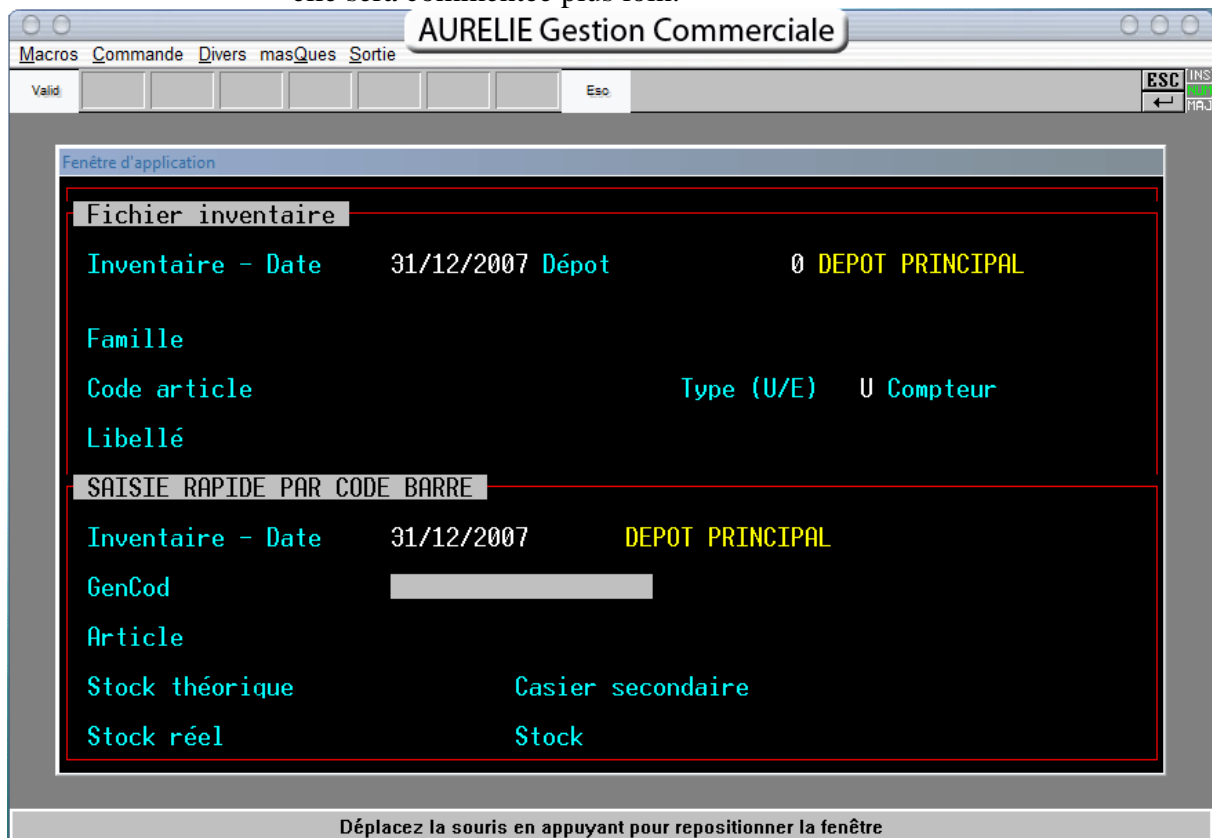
elle sera commentée plus loin.

AURELIE Gestion Commerciale

Macros Commande Divers masQues Sortie

Valid Esc

ESC INS NUM MAJ

Fenêtre d'application

Fichier inventaire

Inventaire - Date 31/12/2007 Dépot 0 DEPOT PRINCIPAL

Famille

Code article Type (U/E) U Compteur

Libellé

SAISIE RAPIDE PAR CODE BARRE

Inventaire - Date 31/12/2007 DEPOT PRINCIPAL

GenCod

Article

Stock théorique Casier secondaire

Stock réel Stock

Déplacez la souris en appuyant pour repositionner la fenêtre